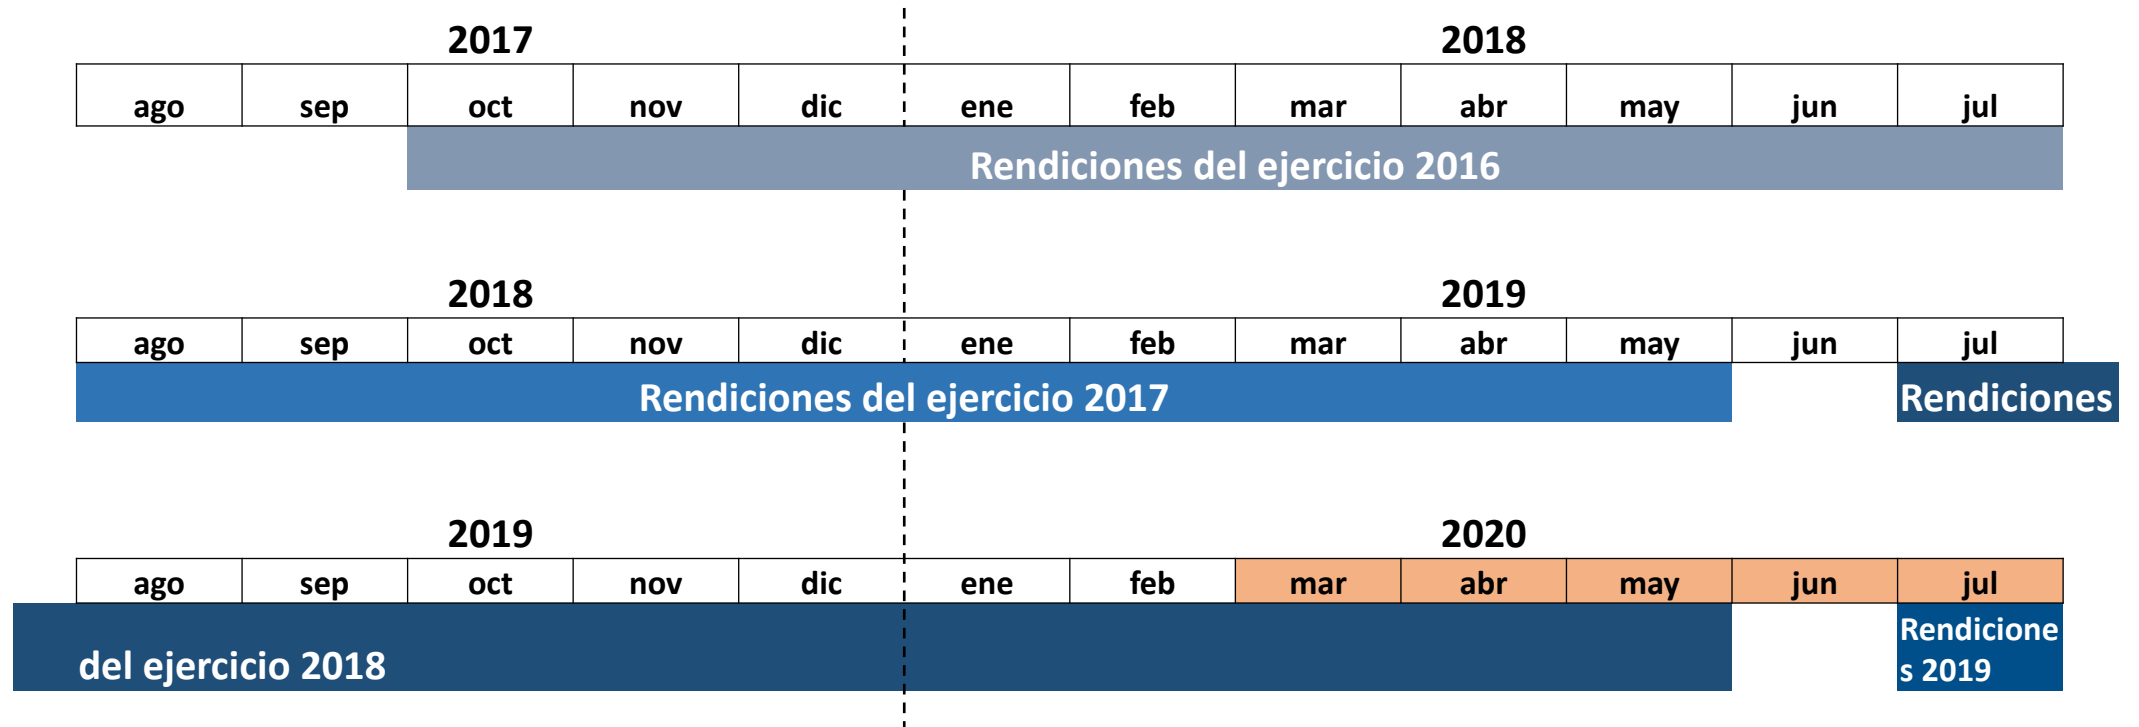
2017 2018

| ago | sep | oct | nov | dic | ene | feb | mar | abr | may | jun | jul |
|---|---|---|---|---|---|---|---|---|---|---|---|

Rendiciones del ejercicio 2016

2018 2019

| ago | sep | oct | nov | dic | ene | feb | mar | abr | may | jun | jul |
|---|---|---|---|---|---|---|---|---|---|---|---|

Rendiciones del ejercicio 2017

Rendiciones

2019 2020

| ago | sep | oct | nov | dic | ene | feb | mar | abr | may | jun | jul |
|---|---|---|---|---|---|---|---|---|---|---|---|

del ejercicio 2018

Rendiciones 2019